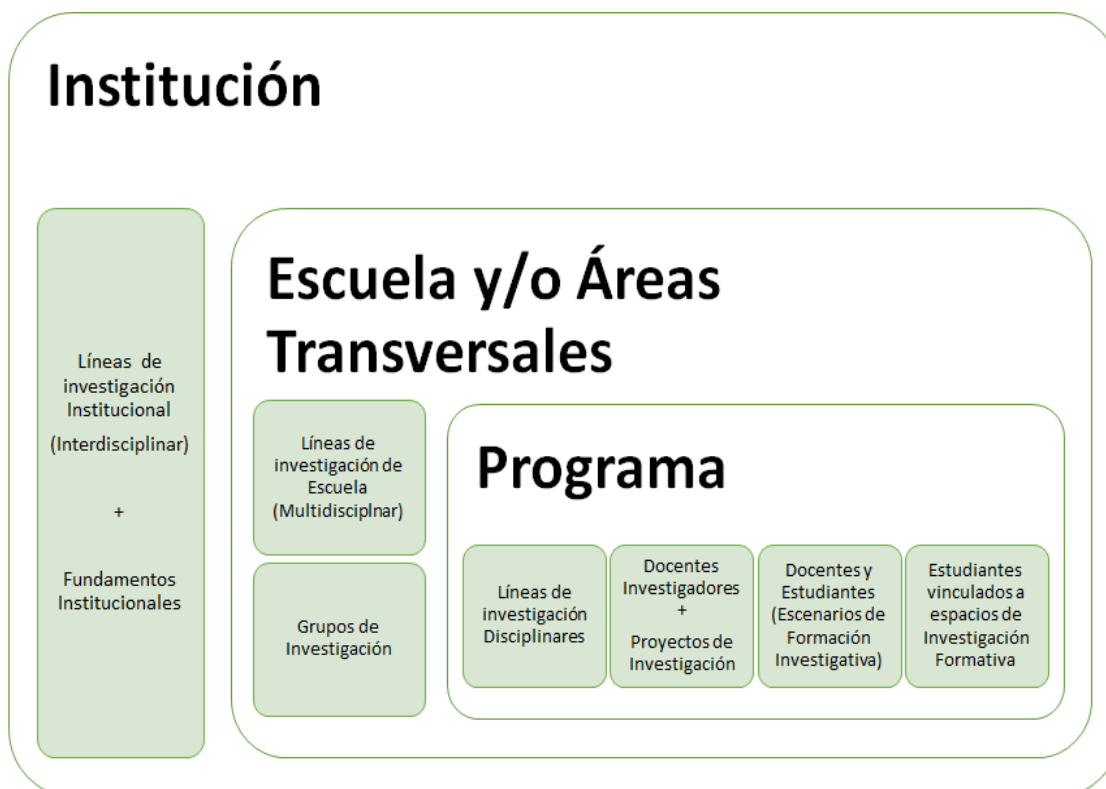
Institución

Líneas de investigación Institucional

(Interdisciplinar)

+

Fundamentos Institucionales

Escuela y/o Áreas Transversales

Líneas de investigación de Escuela (Multidisciplnar)

Grupos de Investigación

Programa

Líneas de investigación Disciplinares

Docentes Investigadores
+
Proyectos de Investigación

Docentes y Estudiantes (Escenarios de Formación Investigativa)

Estudiantes vinculados a espacios de Investigación Formativa